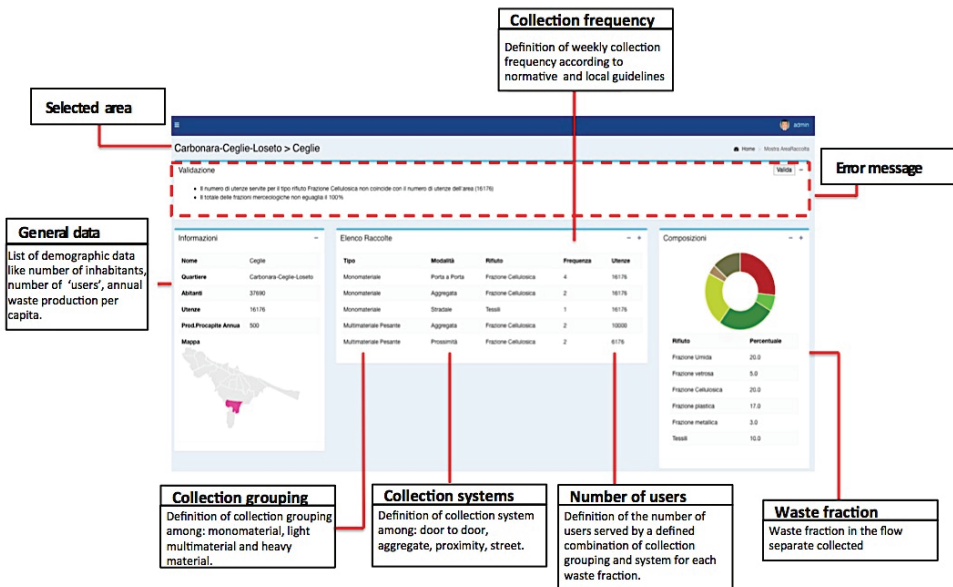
Collection frequency

Definition of weekly collection frequency according to normative and local guidelines

Selected area

admin

Carbonara-Ceglie-Loseto > Ceglie

Home / Mostra AreaRaccolta

Validazione

Valida

Error message

- Il numero di utenze servite per il tipo rifiuto Frazione Cellulosica non coincide con il numero di utenze dell'area (16176)
- Il totale delle frazioni merceologiche non eguaglia il 100%

General data

List of demographic data like number of inhabitants, number of 'users', annual waste production per capita.

Informazioni

| Nome | Ceglie |
|---|---|
| Quartiere | Carbonara-Ceglie-Loseto |
| Abitanti | 37690 |
| Utenze | 16176 |
| Prod.Procapite Annua | 500 |

Mappa

Elenco Raccolte

| Tipo | Modalità | Rifiuto | Frequenza | Utenze |
|---|---|---|---|---|
| Monomateriale | Porta a Porta | Frazione Cellulosica | 4 | 16176 |
| Monomateriale | Aggregata | Frazione Cellulosica | 2 | 16176 |
| Monomateriale | Stradale | Tessili | 1 | 16176 |
| Multimateriale Pesante | Aggregata | Frazione Cellulosica | 2 | 10000 |
| Multimateriale Pesante | Prossimità | Frazione Cellulosica | 2 | 6176 |

Composizioni

| Rifiuto | Percentuale |
|---|---|
| Frazione Umida | 20.0 |
| Frazione vetrosa | 5.0 |
| Frazione Cellulosica | 20.0 |
| Frazione plastica | 17.0 |
| Frazione metallica | 3.0 |
| Tessili | 10.0 |

Collection grouping

Definition of collection grouping among: monomaterial, light multimaterial and heavy material.

Collection systems

Definition of collection system among: door to door, aggregate, proximity, street.

Number of users

Definition of the number of users served by a defined combination of collection grouping and system for each waste fraction.

Waste fraction

Waste fraction in the flow separate collected